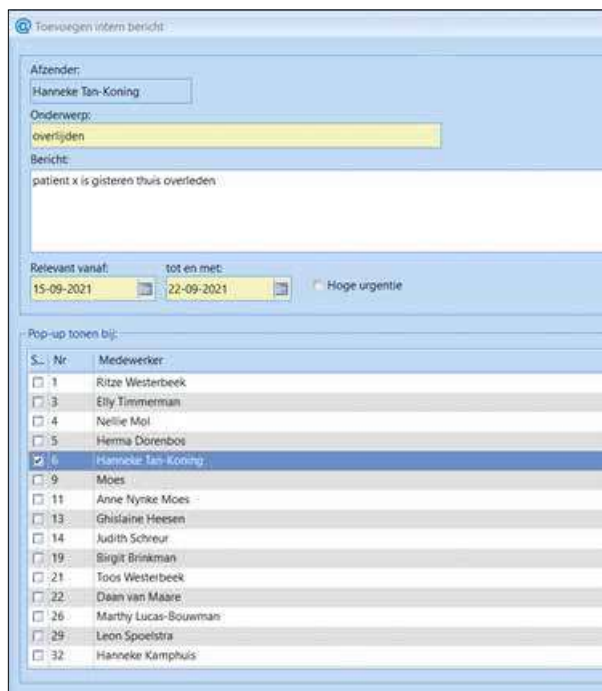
Toevoegen intern bericht

Afzender:

Hanneke Tan-Koning

Onderwerp:

overlijden

Bericht:

patient x is gisteren thuis overleden

Relevant vanaf:

15-09-2021

tot en met:

22-09-2021

Hoge urgentie

Pop-up tonen bij:

| S... | Nr | Medewerker |
|---|---|---|
| ☐ | 1 | Ritze Westerbeek |
| ☐ | 3 | Elly Timmerman |
| ☐ | 4 | Nellie Mol |
| ☐ | 5 | Herma Dorenbos |
| ☑ | 6 | Hanneke Tan-Koning |
| ☐ | 9 | Moes |
| ☐ | 11 | Anne Nynke Moes |
| ☐ | 13 | Ghislaine Heesen |
| ☐ | 14 | Judith Schreur |
| ☐ | 19 | Birgit Brinkman |
| ☐ | 21 | Toos Westerbeek |
| ☐ | 22 | Daan van Maare |
| ☐ | 26 | Marthy Lucas-Bouwman |
| ☐ | 29 | Leon Spoelstra |
| ☐ | 32 | Hanneke Kamphuis |